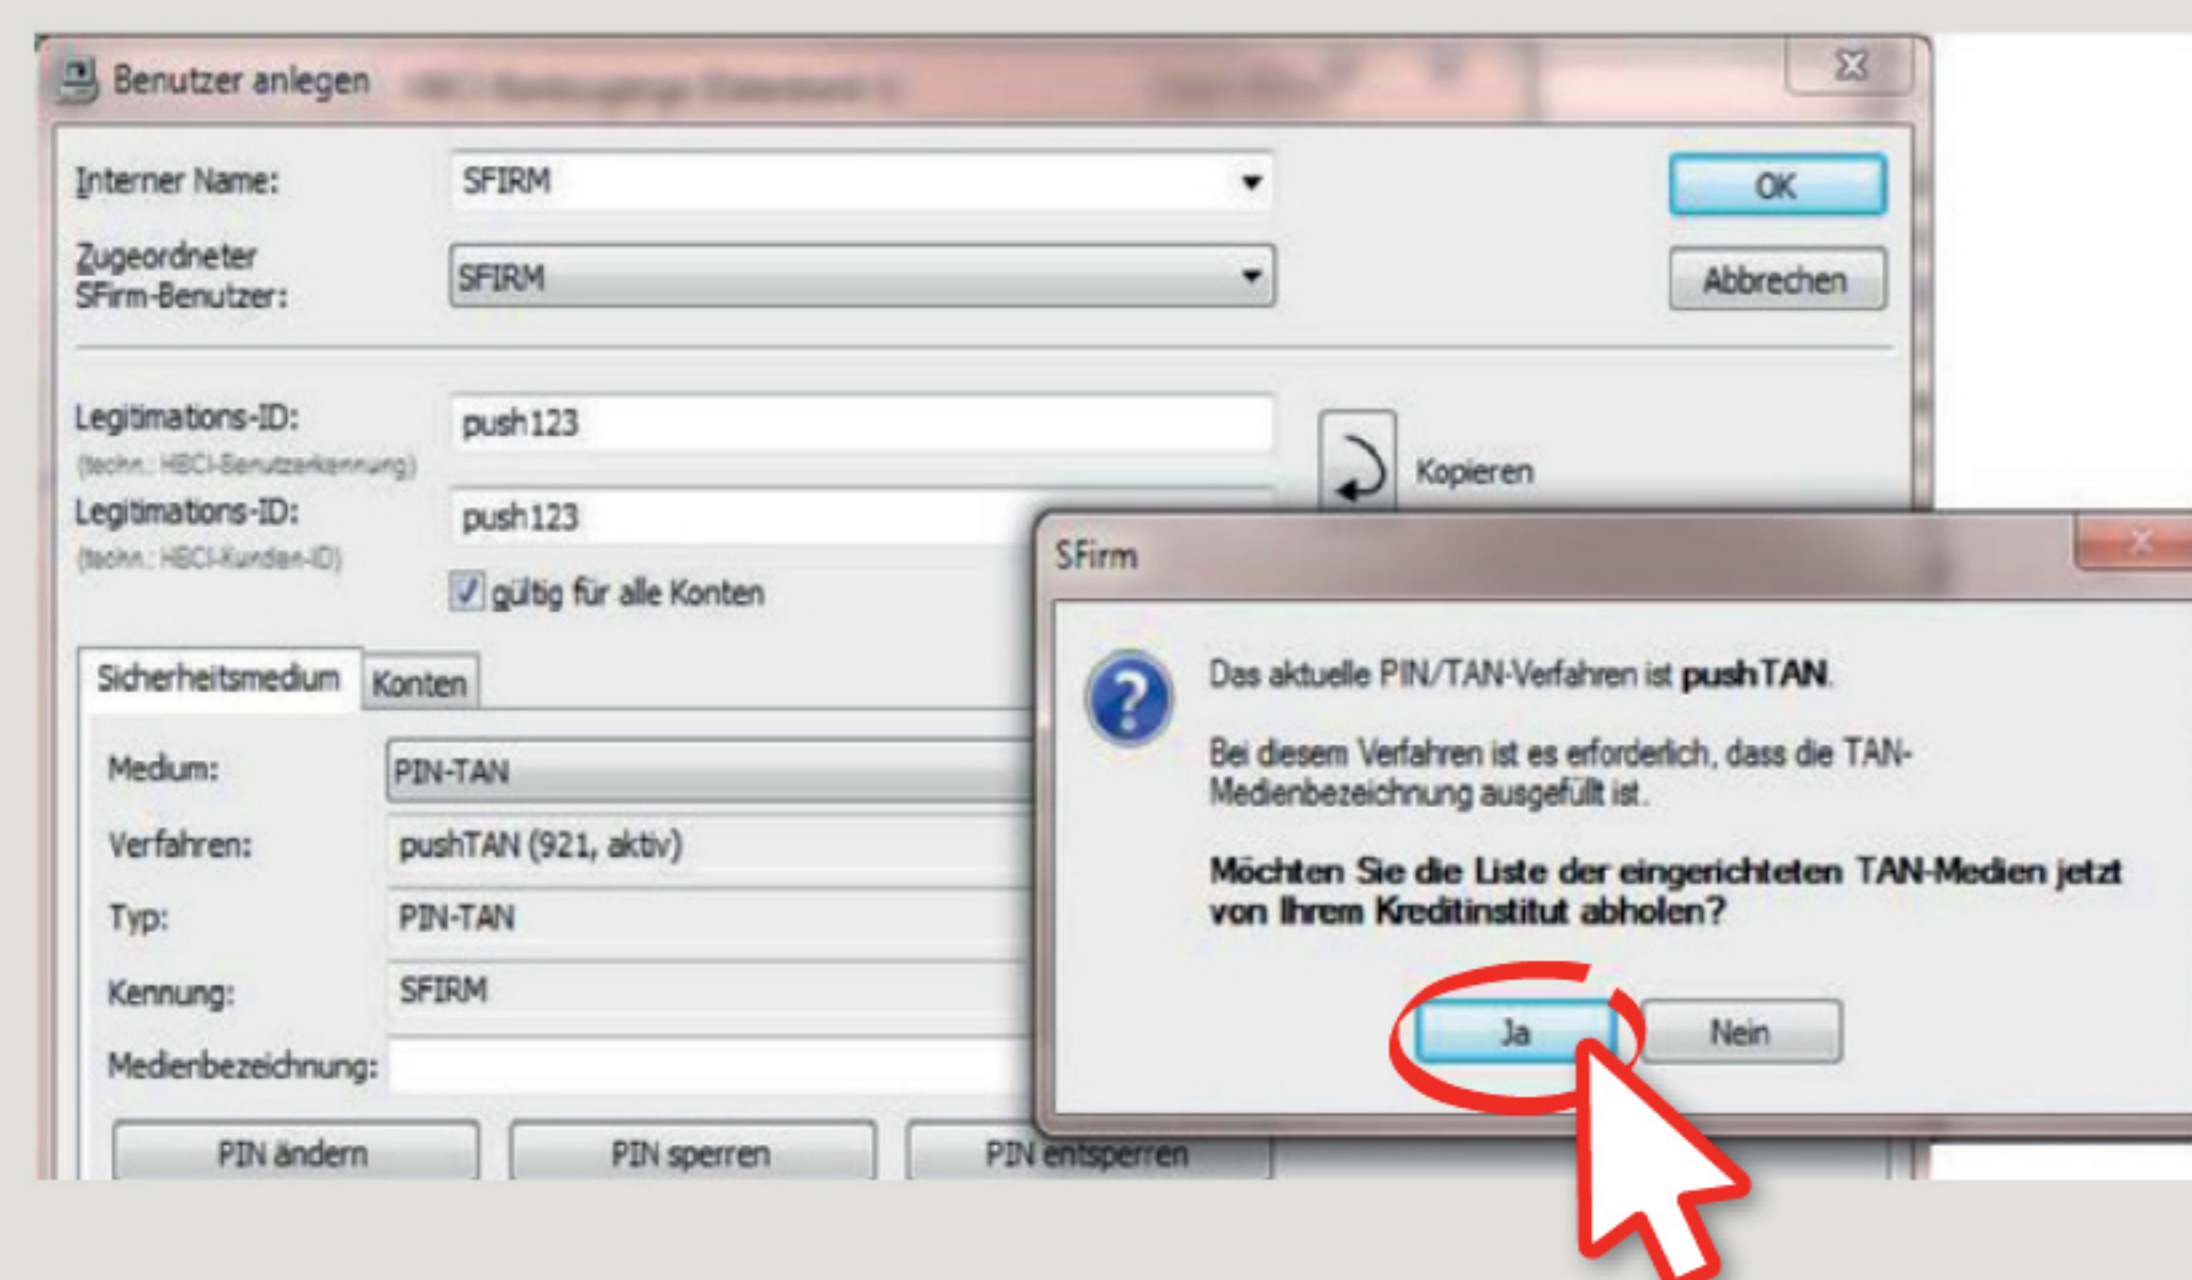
Benutzer anlegen

Interner Name: SFIRM

Zugeordneter SFirm-Benutzer: SFIRM

OK

Abbrechen

Legitimations-ID: push123
(techn.: HBCI-Benutzerkennung)

Legitimations-ID: push123
(techn.: HBCI-Kunden-ID)

Kopieren

gültig für alle Konten

Sicherheitsmedium | Konten

Medium: PIN-TAN

Verfahren: pushTAN (921, aktiv)

Typ: PIN-TAN

Kennung: SFIRM

Medienbezeichnung:

PIN ändern | PIN sperren | PIN entsperren

SFirm

Das aktuelle PIN/TAN-Verfahren ist **pushTAN**.

Bei diesem Verfahren ist es erforderlich, dass die TAN-Medienbezeichnung ausgefüllt ist.

**Möchten Sie die Liste der eingerichteten TAN-Medien jetzt von Ihrem Kreditinstitut abholen?**

Ja | Nein